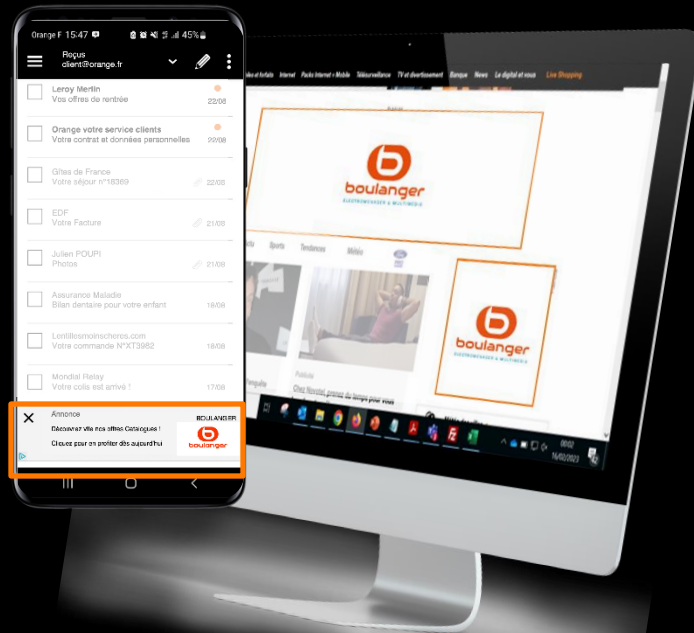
Orange F 15:47 45%

Reçus
client@orange.fr

Leroy Merlin
Vos offres de rentrée
22/08

Orange votre service clients
Votre contrat et données personnelles
22/08

Gîtes de France
Votre séjour n°18369
22/08

EDF
Votre Facture
21/08

Julien POUPI
Photos
21/08

Assurance Maladie
Bilan dentaire pour votre enfant
18/08

Lentillesmoinscheres.com
Votre commande N°XT3982
16/08

Mondial Relay
Votre colis est arrivé !
17/08

Annonce
Découvrez vite nos offres Catalogues !
Cliquez pour en profiter dès aujourd'hui
BOULANGER
boulanger

et forfaits Internet Packs Internet + Mobile Télésurveillance TV et divertissement Banque News Le digital et vous Live Shopping

boulanger
ÉLECTROMÉNAGER & MULTIMÉDIA

Sports Tendances Météo

boulanger
ÉLECTROMÉNAGER & MULTIMÉDIA

Publicité
Chez Novotel, prenez du temps pour vous

16/02/2023